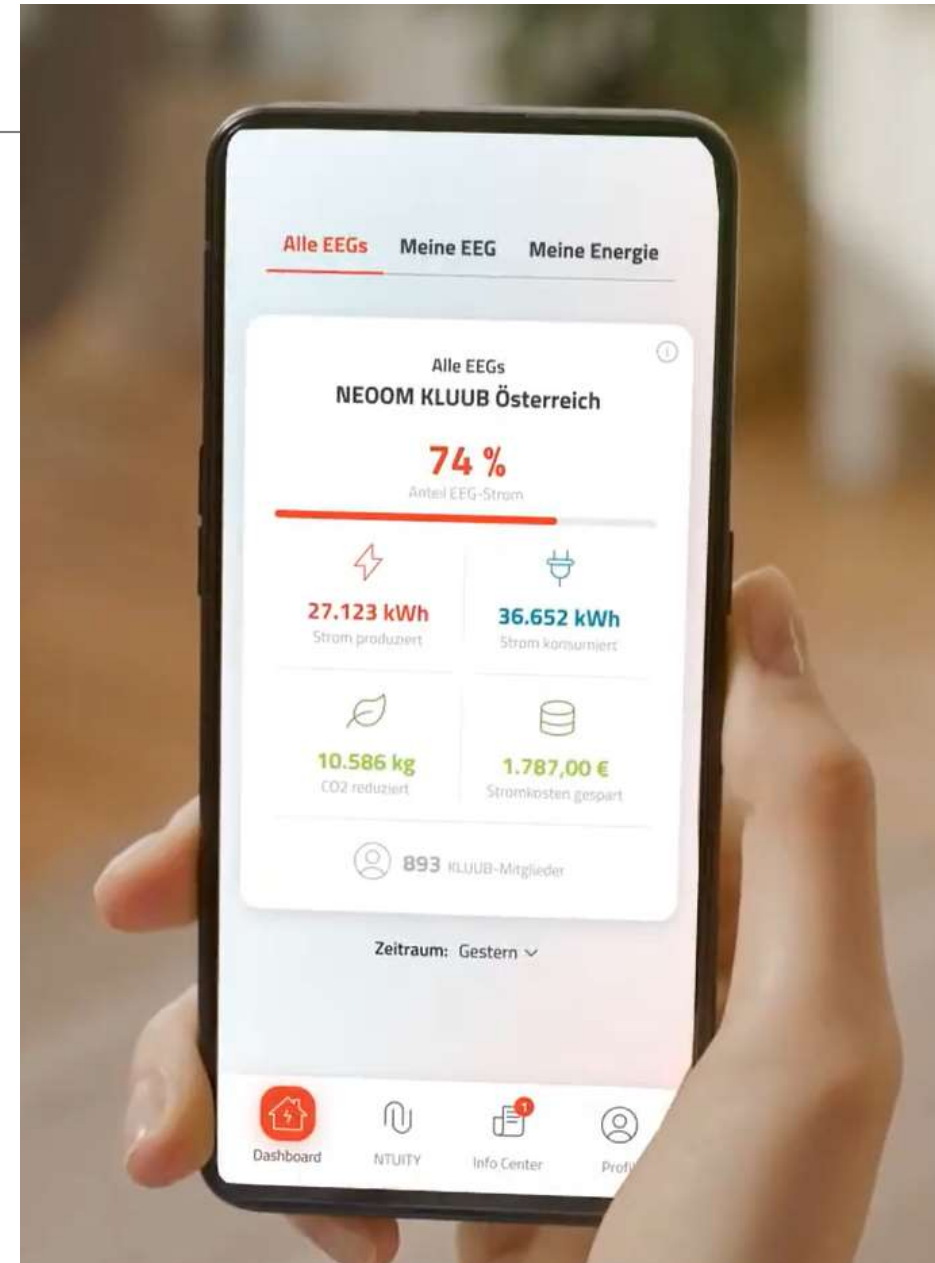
Alle EEGs Meine EEG Meine Energie

Alle EEGs
NEOOM KLUUB Österreich

74 %
Anteil EEG-Strom

27.123 kWh
Strom produziert

36.652 kWh
Strom konsumiert

10.586 kg
CO2 reduziert

1.787,00 €
Stromkosten gespart

893 KLUUB-Mitglieder

Zeitraum: Gestern

Dashboard NTUITY 1 Info Center Profi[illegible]